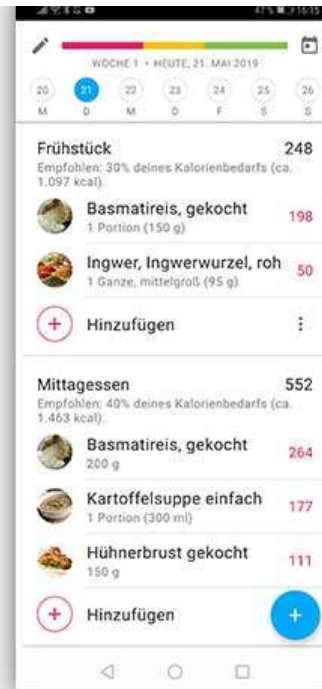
WOCHE 1 • HEUTE, 21. MAI 2019

20 M
21 D
22 M
23 D
24 F
25 S
26 S

Frühstück 248
Empfohlen: 30% deines Kalorienbedarfs (ca. 1.097 kcal).

Basmatireis, gekocht 198
1 Portion (150 g)

Ingwer, Ingwerwurzel, roh 50
1 Ganze, mittelgroß (95 g)

Hinzufügen

Mittagessen 552
Empfohlen: 40% deines Kalorienbedarfs (ca. 1.463 kcal).

Basmatireis, gekocht 264
200 g

Kartoffelsuppe einfach 177
1 Portion (300 ml)

Hühnerbrust gekocht 111
150 g

Hinzufügen